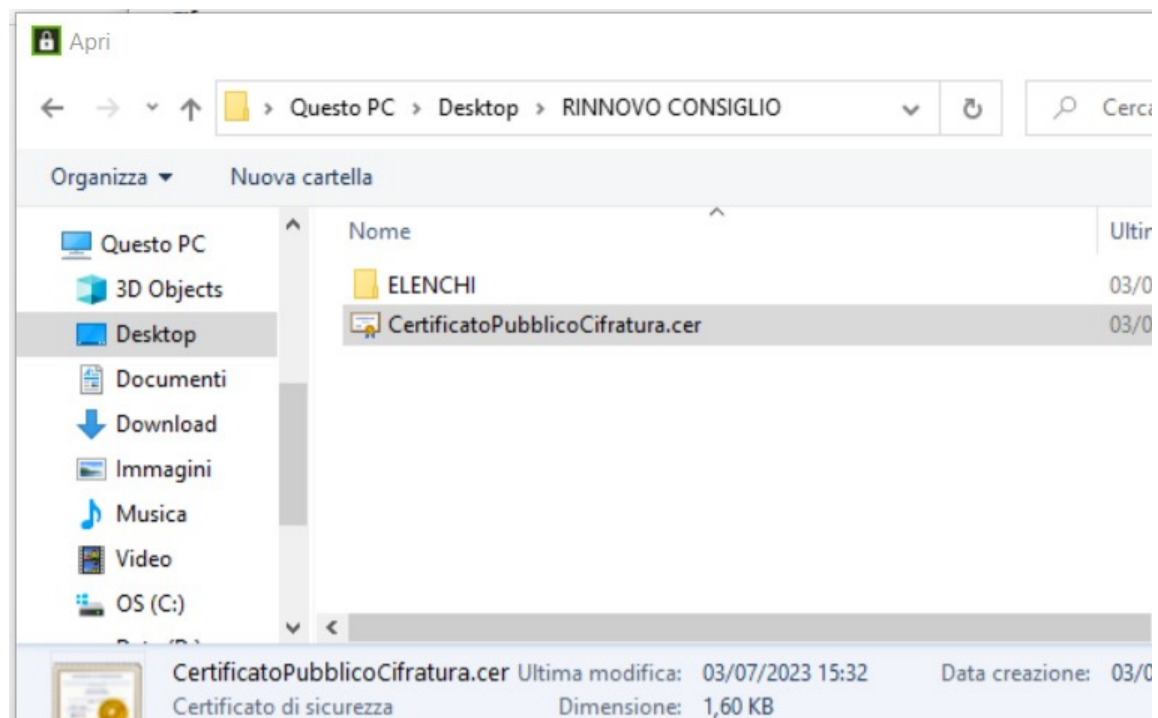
Apri

Questo PC > Desktop > RINNOVO CONSIGLIO

Cerca

Organizza ▾ Nuova cartella

Questo PC
3D Objects
Desktop
Documenti
Download
Immagini
Musica
Video
OS (C:)
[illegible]

Nome
Ultir

ELENCHI 03/0
CertificatoPubblicoCifratura.cer 03/0

CertificatoPubblicoCifratura.cer Ultima modifica: 03/07/2023 15:32 Data creazione: 03/0
Certificato di sicurezza Dimensione: 1,60 KB